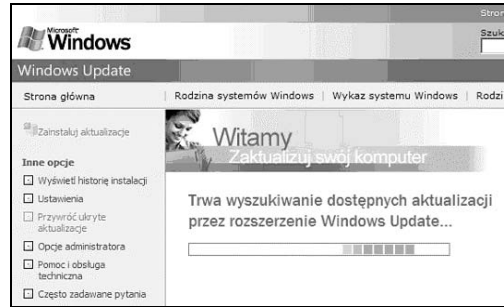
Stron

Microsoft Windows

Szuk

Windows Update

Strona główna

Rodzina systemów Windows | Wykaz systemu Windows | Rodzi

Zainstaluj aktualizacje

Inne opcje

Wyświetl historię instalacji

Ustawienia

Przywróć ukryte aktualizacje

Opcje administratora

Pomoc i obsługa techniczna

Często zadawane pytania

Witamy

Zaktualizuj swój komputer

Trwa wyszukiwanie dostępnych aktualizacji przez rozszerzenie Windows Update...